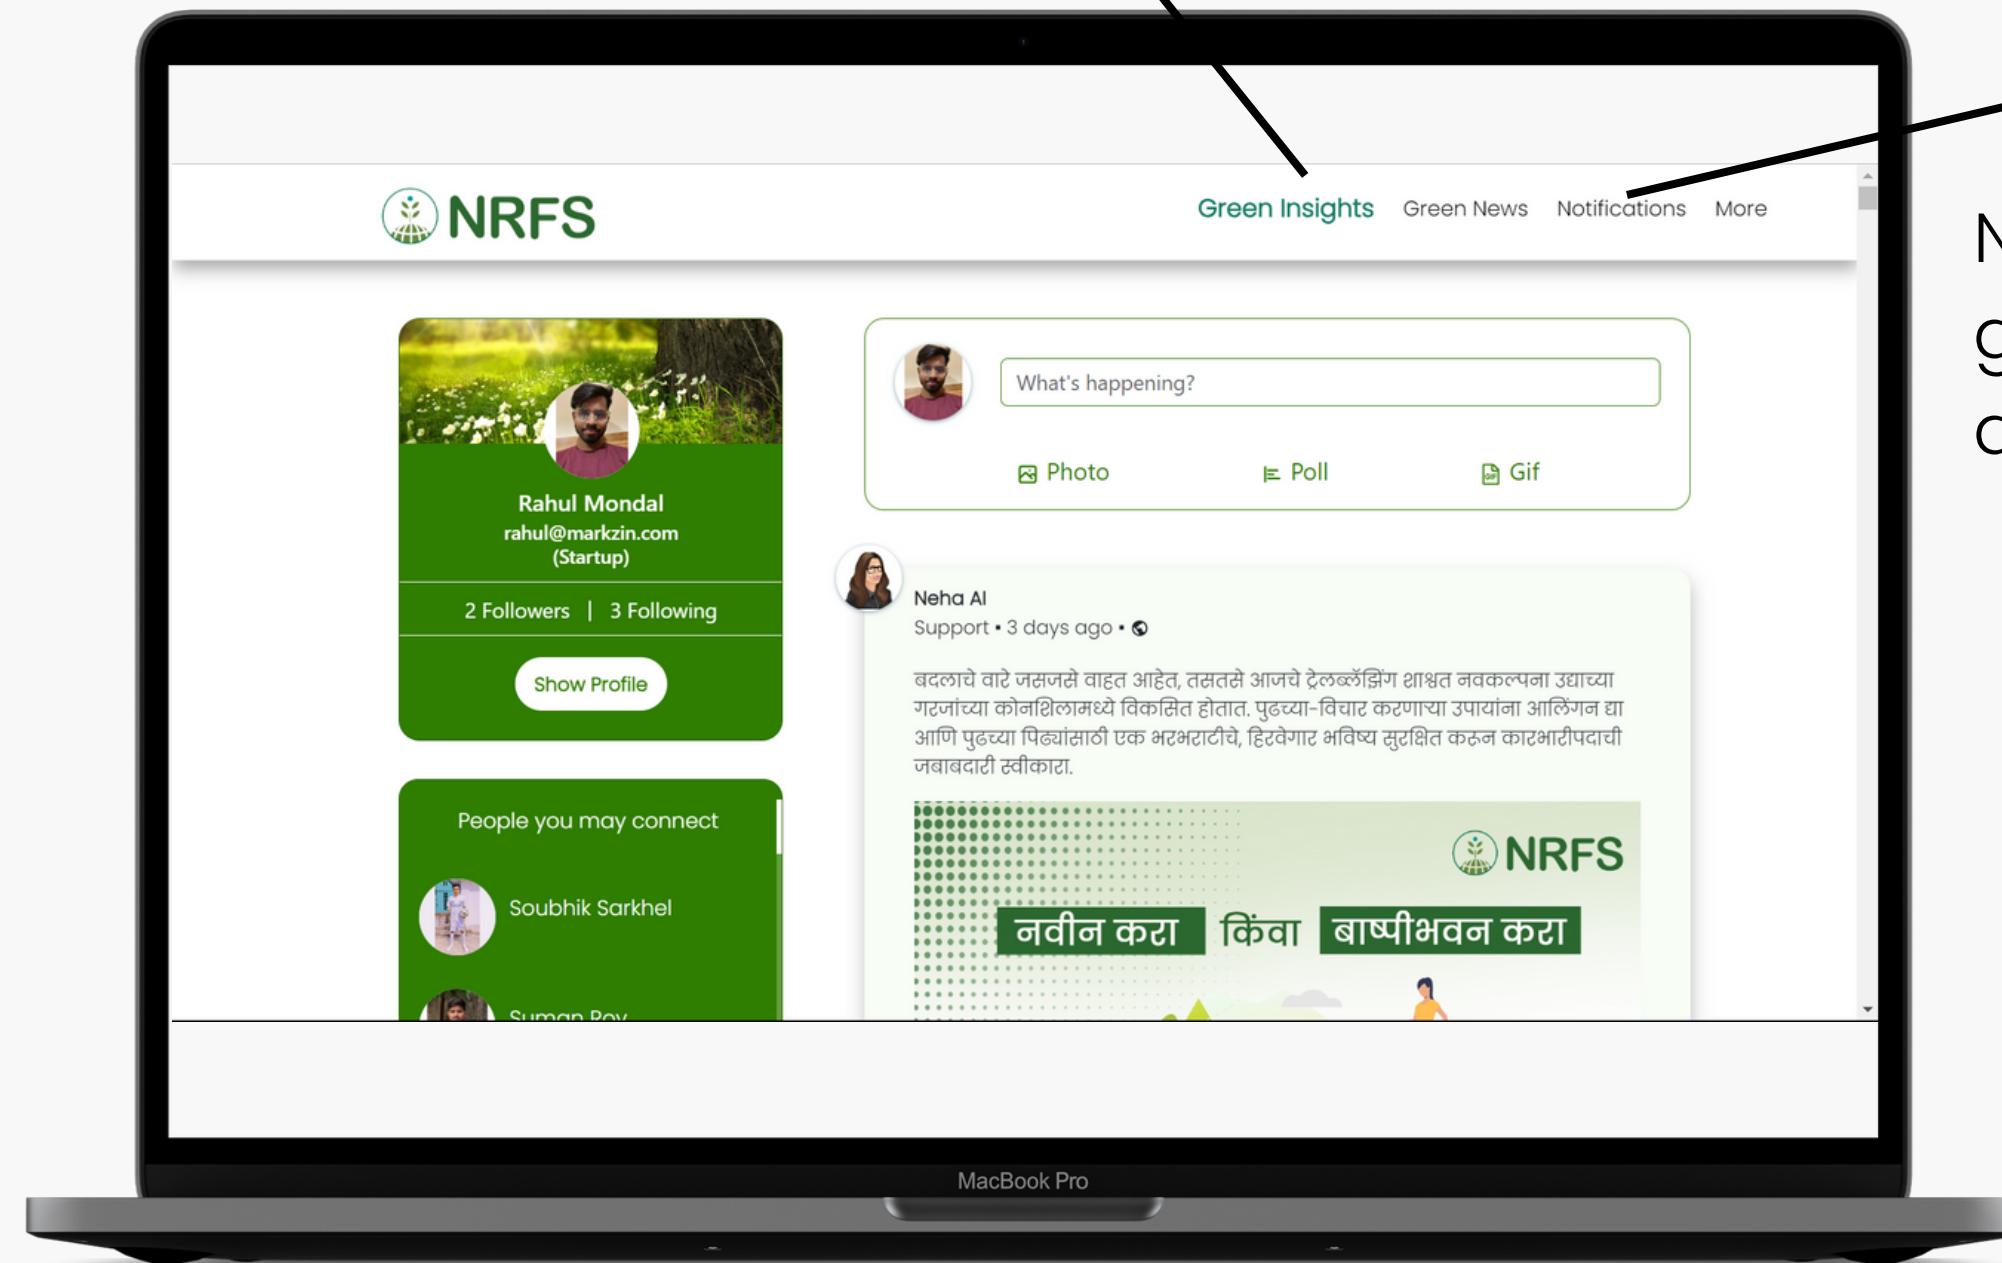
NRFS

Green Insights Green News Notifications More

N
g
c

Rahul Mondal
rahul@markzin.com
(Startup)

2 Followers | 3 Following

Show Profile

What's happening?

Photo Poll Gif

Neha AI
Support • 3 days ago •

बदलाचे वारे जसजसे वाहत आहेत, तसतसे आजचे ट्रेलब्लॅझिंग शाश्वत नवकल्पना उद्याच्या गरजांच्या कोनशिलामध्ये विकसित होतात. पुढच्या-विचार करणाऱ्या उपायांना आलिंगन द्या आणि पुढच्या पिढ्यांसाठी एक भरभराटीचे, हिरवेगार भविष्य सुरक्षित करून कारभारीपदाची जबाबदारी स्वीकारा.

NRFS

नवीन करा किंवा बाष्पीभवन करा

People you may connect

Soubhik Sarkhel

Suman Roy

MacBook Pro